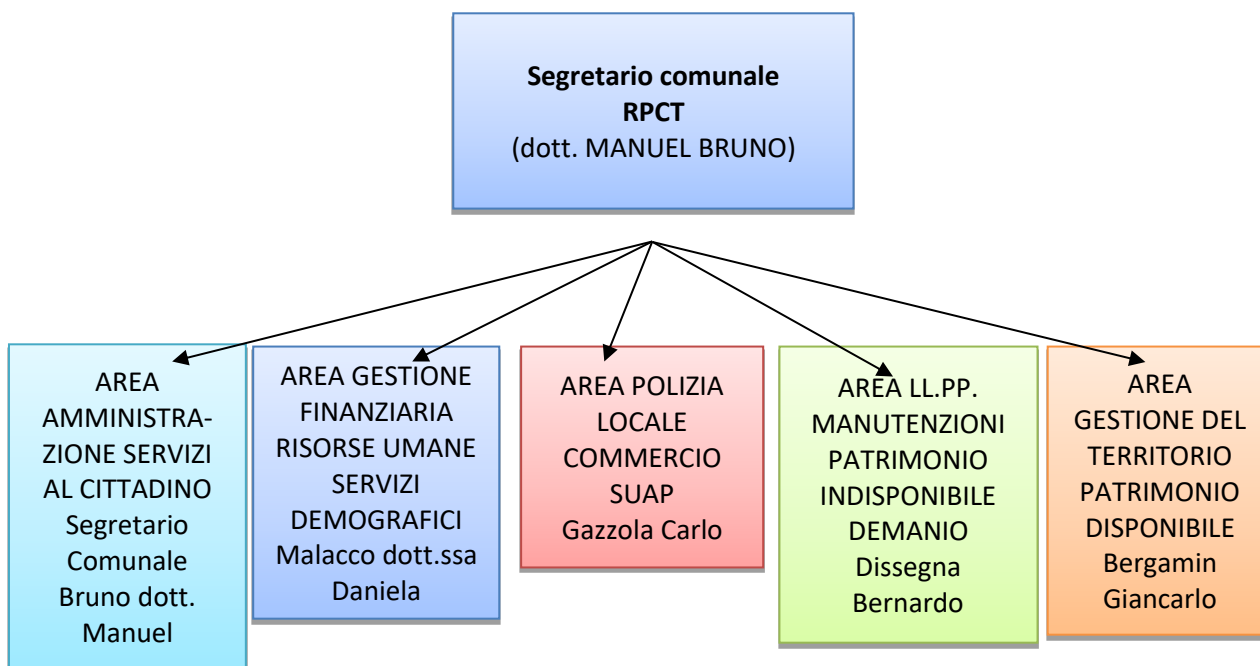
**Segretario comunale**
**RPCT**
(dott. MANUEL BRUNO)

AREA AMMINISTRAZIONE SERVIZI AL CITTADINO Segretario Comunale Bruno dott. Manuel

AREA GESTIONE FINANZIARIA RISORSE UMANE SERVIZI DEMOGRAFICI Malacco dott.ssa Daniela

AREA POLIZIA LOCALE COMMERCIO SUAP Gazzola Carlo

AREA LL.PP. MANUTENZIONI PATRIMONIO INDISPONIBILE DEMANIO Dissegna Bernardo

AREA GESTIONE DEL TERRITORIO PATRIMONIO DISPONIBILE Bergamin Giancarlo